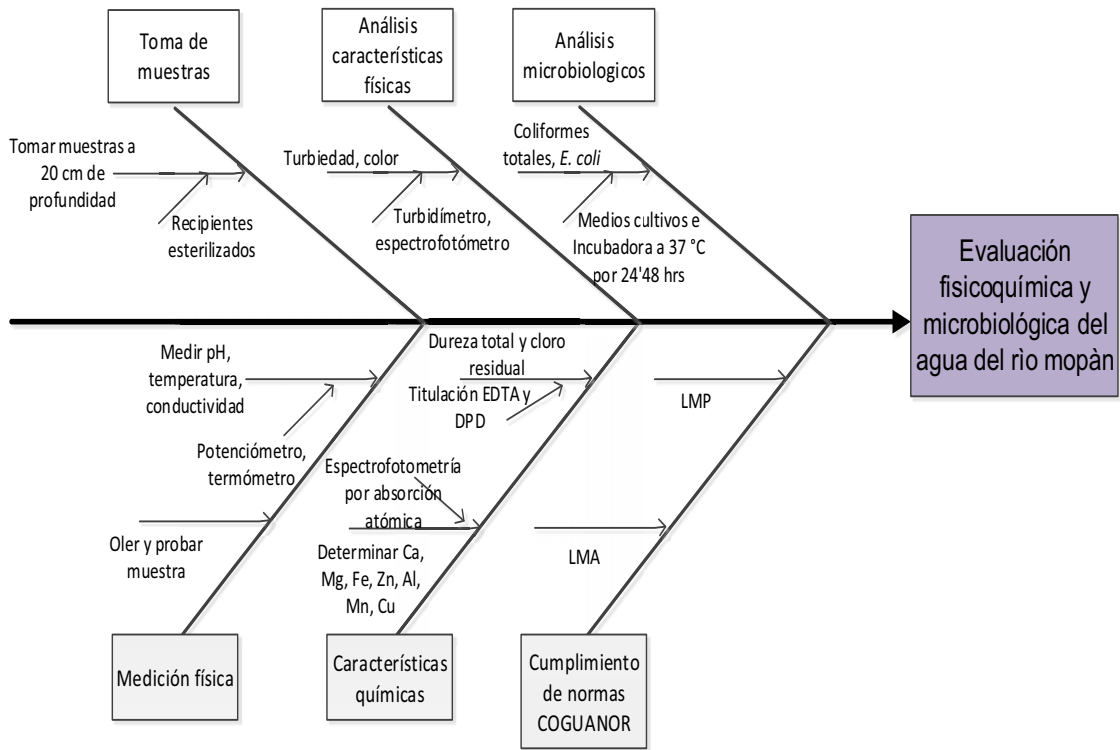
Toma de muestras

Análisis características físicas

Análisis microbiologicos

Tomar muestras a 20 cm de profundidad

Recipientes esterilizados

Turbiedad, color

Turbidímetro, espectrofotómetro

Coliformes totales, *E. coli*

Medios cultivos e Incubadora a 37 °C por 24'48 hrs

Evaluación fisicoquímica y microbiológica del agua del rìo mopàn

Medir pH, temperatura, conductividad

Potenciómetro, termómetro

Oler y probar muestra

Dureza total y cloro residual

Titulación EDTA y DPD

Espectrofotometría por absorción atómica

Determinar Ca, Mg, Fe, Zn, Al, Mn, Cu

LMP

LMA

Medición física

Características químicas

Cumplimiento de normas COGUANOR